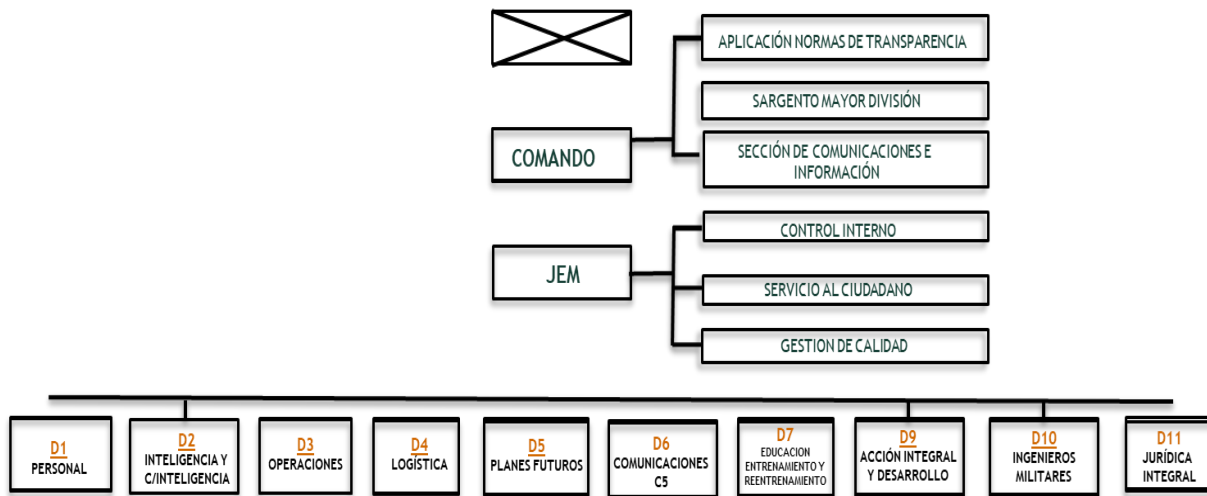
APLICACIÓN NORMAS DE TRANSPARENCIA

SARGENTO MAYOR DIVISIÓN

COMANDO

SECCIÓN DE COMUNICACIONES E INFORMACIÓN

CONTROL INTERNO

JEM

SERVICIO AL CIUDADANO

GESTION DE CALIDAD

D1
PERSONAL

D2
INTELIGENCIA Y C/INTELIGENCIA

D3
OPERACIONES

D4
LOGÍSTICA

D5
PLANES FUTUROS

D6
COMUNICACIONES C5

D7
EDUCACION ENTRENAMIENTO Y REENTRENAMIENTO

D9
ACCIÓN INTEGRAL Y DESARROLLO

D10
INGENIEROS MILITARES

D11
JURÍDICA INTEGRAL